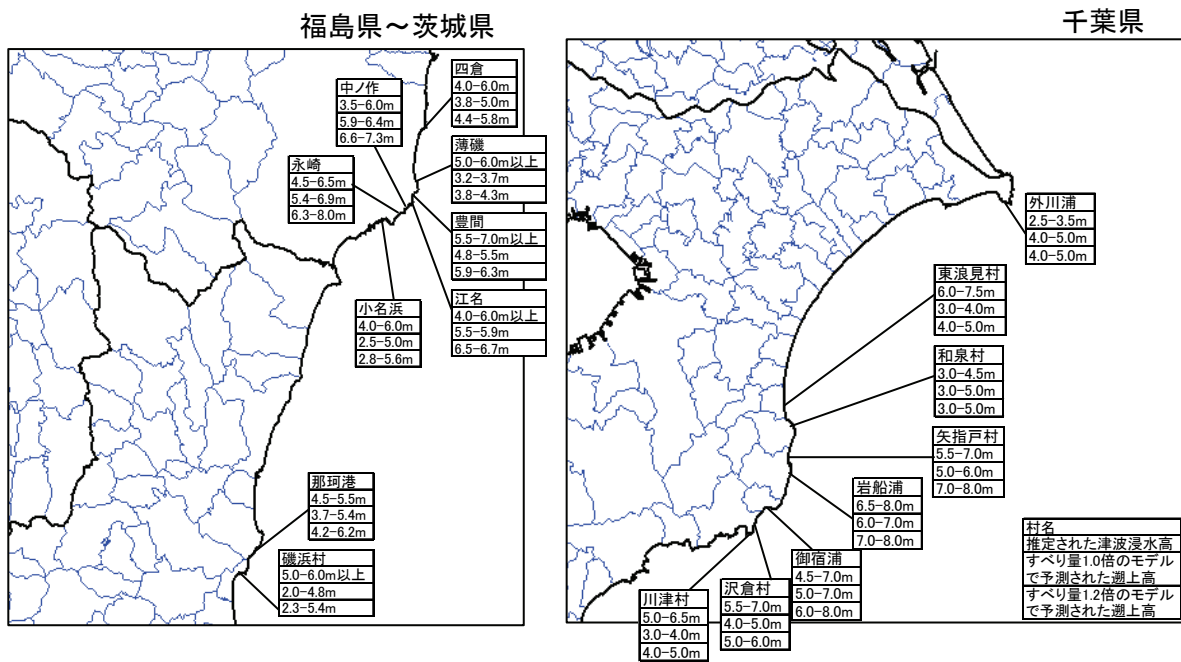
福島県～茨城県

中ノ作
3.5-6.0m
5.9-6.4m
6.6-7.3m

四倉
4.0-6.0m
3.8-5.0m
4.4-5.8m

薄磯
5.0-6.0m以上
3.2-3.7m
3.8-4.3m

永崎
4.5-6.5m
5.4-6.9m
6.3-8.0m

豊間
5.5-7.0m以上
4.8-5.5m
5.9-6.3m

小名浜
4.0-6.0m
2.5-5.0m
2.8-5.6m

江名
4.0-6.0m以上
5.5-5.9m
6.5-6.7m

那珂港
4.5-5.5m
3.7-5.4m
4.2-6.2m

磯浜村
5.0-6.0m以上
2.0-4.8m
2.3-5.4m

千葉県

外川浦
2.5-3.5m
4.0-5.0m
4.0-5.0m

東浪見村
6.0-7.5m
3.0-4.0m
4.0-5.0m

和泉村
3.0-4.5m
3.0-5.0m
3.0-5.0m

矢指戸村
5.5-7.0m
5.0-6.0m
7.0-8.0m

岩船浦
6.5-8.0m
6.0-7.0m
7.0-8.0m

御宿浦
4.5-7.0m
5.0-7.0m
6.0-8.0m

沢倉村
5.5-7.0m
4.0-5.0m
5.0-6.0m

川津村
5.0-6.5m
3.0-4.0m
4.0-5.0m

村名
推定された津波浸水高
すべり量1.0倍のモデルで予測された遡上高
すべり量1.2倍のモデルで予測された遡上高